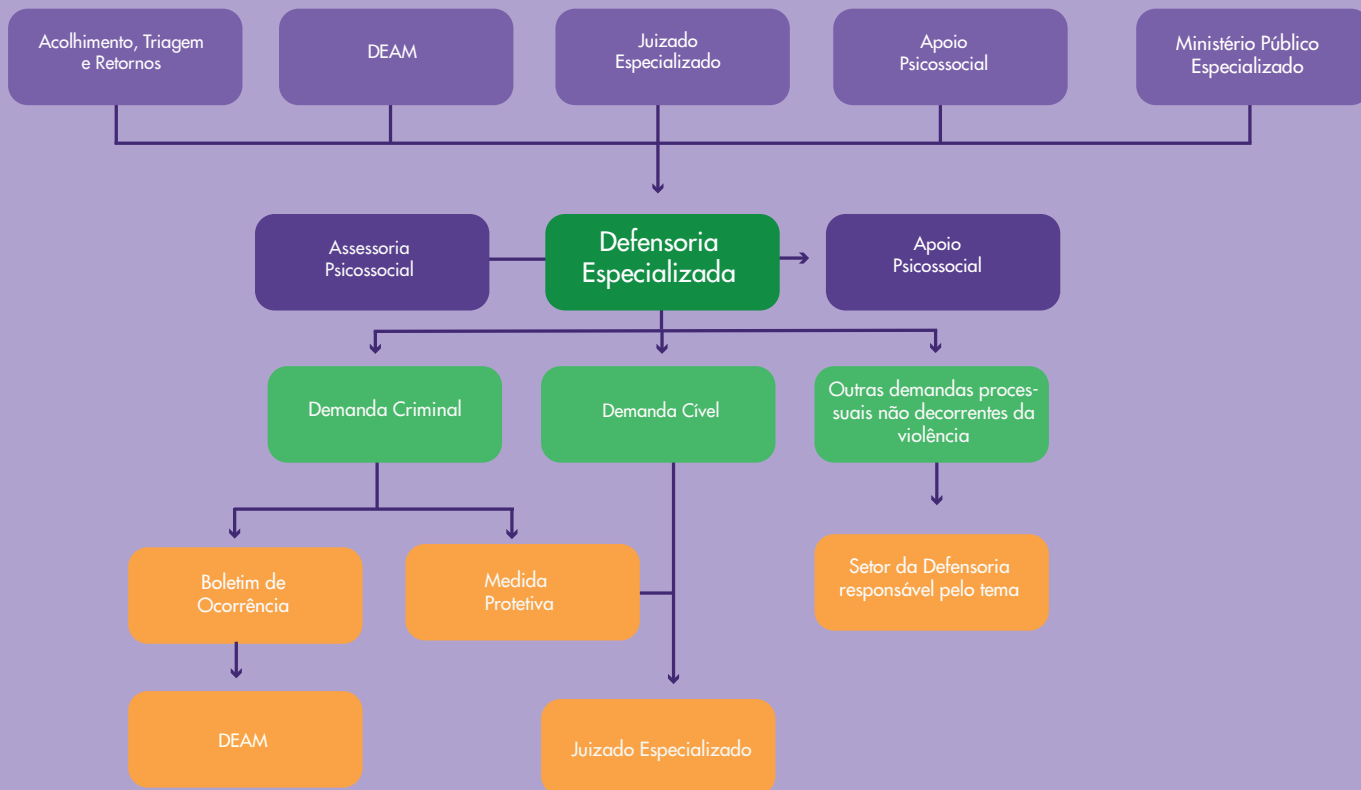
Acolhimento, Triagem e Retornos

DEAM

Juizado Especializado

Apoio Psicossocial

Ministério Público Especializado

Assessoria Psicossocial

Defensoria Especializada

Apoio Psicossocial

Demanda Criminal

Demanda Cível

Outras demandas processuais não decorrentes da violência

Boletim de Ocorrência

Medida Protetiva

Setor da Defensoria responsável pelo tema

DEAM

Juizado Especializado